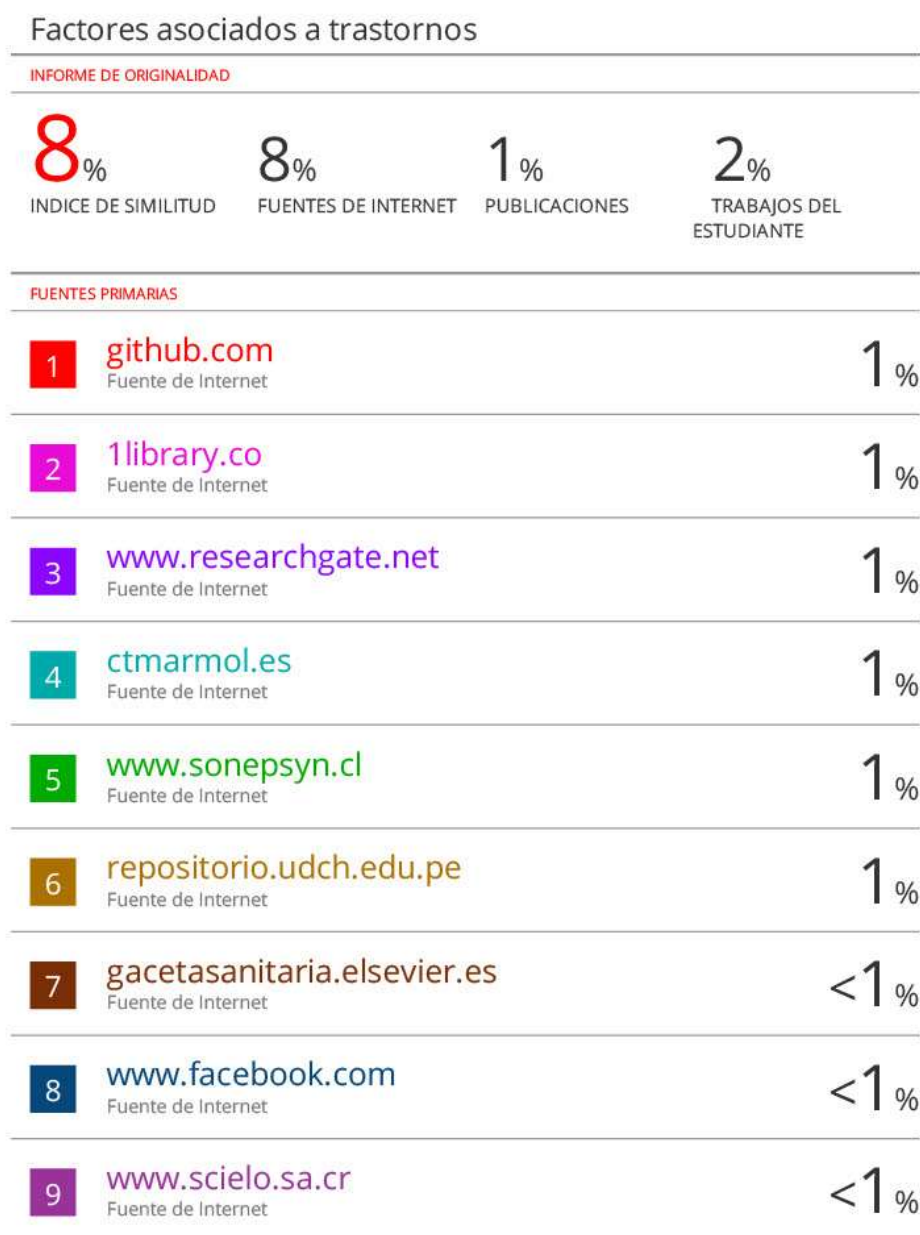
Factores asociados a trastornos

INFORME DE ORIGINALIDAD

8%
INDICE DE SIMILITUD

8%
FUENTES DE INTERNET

1%
PUBLICACIONES

2%
TRABAJOS DEL ESTUDIANTE

FUENTES PRIMARIAS

| | | |
|---|---|---|
| 1 | github.com<br>Fuente de Internet | 1% |
| 2 | 1library.co<br>Fuente de Internet | 1% |
| 3 | www.researchgate.net<br>Fuente de Internet | 1% |
| 4 | ctmarmol.es<br>Fuente de Internet | 1% |
| 5 | www.sonepsyn.cl<br>Fuente de Internet | 1% |
| 6 | repositorio.udch.edu.pe<br>Fuente de Internet | 1% |
| 7 | gacetasanitaria.elsevier.es<br>Fuente de Internet | <1% |
| 8 | www.facebook.com<br>Fuente de Internet | <1% |
| 9 | www.scielo.sa.cr<br>Fuente de Internet | <1% |